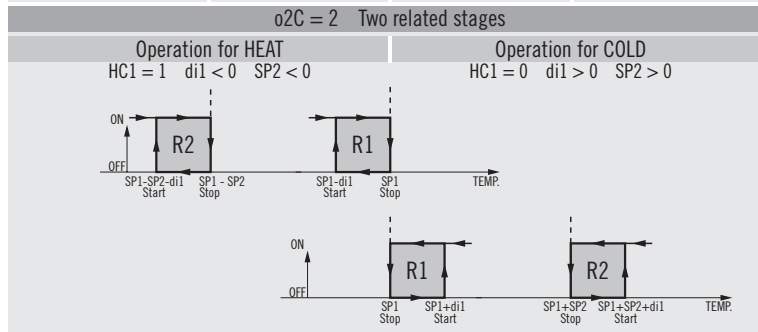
o2C = 2 Two related stages

Operation for HEAT
HC1 = 1 di1 < 0 SP2 < 0

Operation for COLD
HC1 = 0 di1 > 0 SP2 > 0

ON
OFF
R2
SP1-SP2-di1
Start
SP1 - SP2
Stop
R1
SP1-di1
Start
SP1
Stop
TEMP.

ON
OFF
R1
SP1
Stop
SP1+di1
Start
R2
SP1+SP2
Stop
SP1+SP2+di1
Start
TEMP.